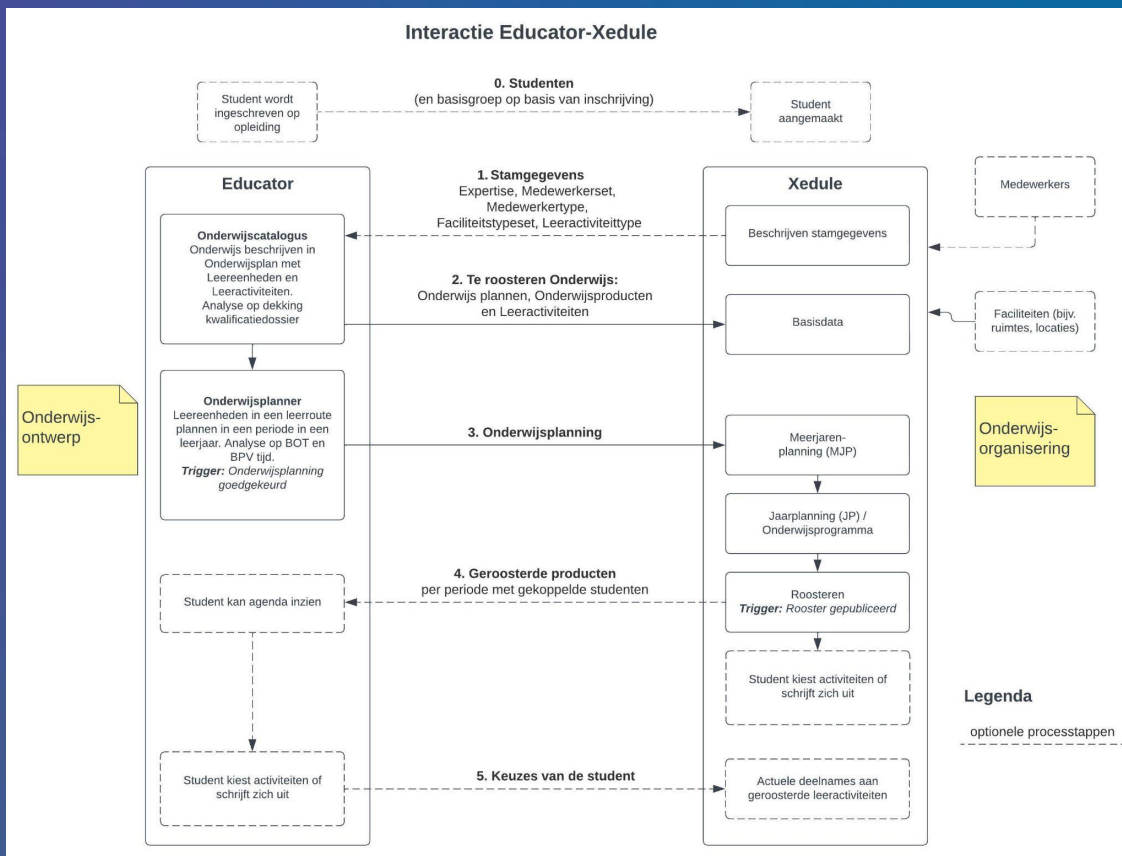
Interactie Educator-Xedule

Student wordt ingeschreven op opleiding

0. Studenten
(en basisgroep op basis van inschrijving)

Student aangemaakt

Educator

1. Stamgegevens
Expertise, Medewerkerset, Medewerkertype, Faciliteitstypeset, Leeractiviteittype

Xedule

Medewerkers

Onderwijscatalogus
Onderwijs beschrijven in Onderwijsplan met Leereenheden en Leeractiviteiten. Analyse op dekking kwalificatiedossier

Beschrijven stamgegevens

2. Te roosteren Onderwijs:
Onderwijs plannen, Onderwijsproducten en Leeractiviteiten

Basisdata

Faciliteiten (bijv. ruimtes, locaties)

Onderwijs-ontwerp

Onderwijsplanner
Leereenheden in een leerroute plannen in een periode in een leerjaar. Analyse op BOT en BPV tijd.
Trigger: Onderwijsplanning goedgekeurd

3. Onderwijsplanning

Meerjaren-planning (MJP)

Onderwijs-organisering

Jaarplanning (JP) / Onderwijsprogramma

Student kan agenda inzien

4. Geroosterde producten
per periode met gekoppelde studenten

Roosteren
Trigger: Rooster gepubliceerd

Student kiest activiteiten of schrijft zich uit

Legenda

optionele processtappen

Student kiest activiteiten of schrijft zich uit

5. Keuzes van de student

Actuele deelnames aan geroosterde leeractiviteiten